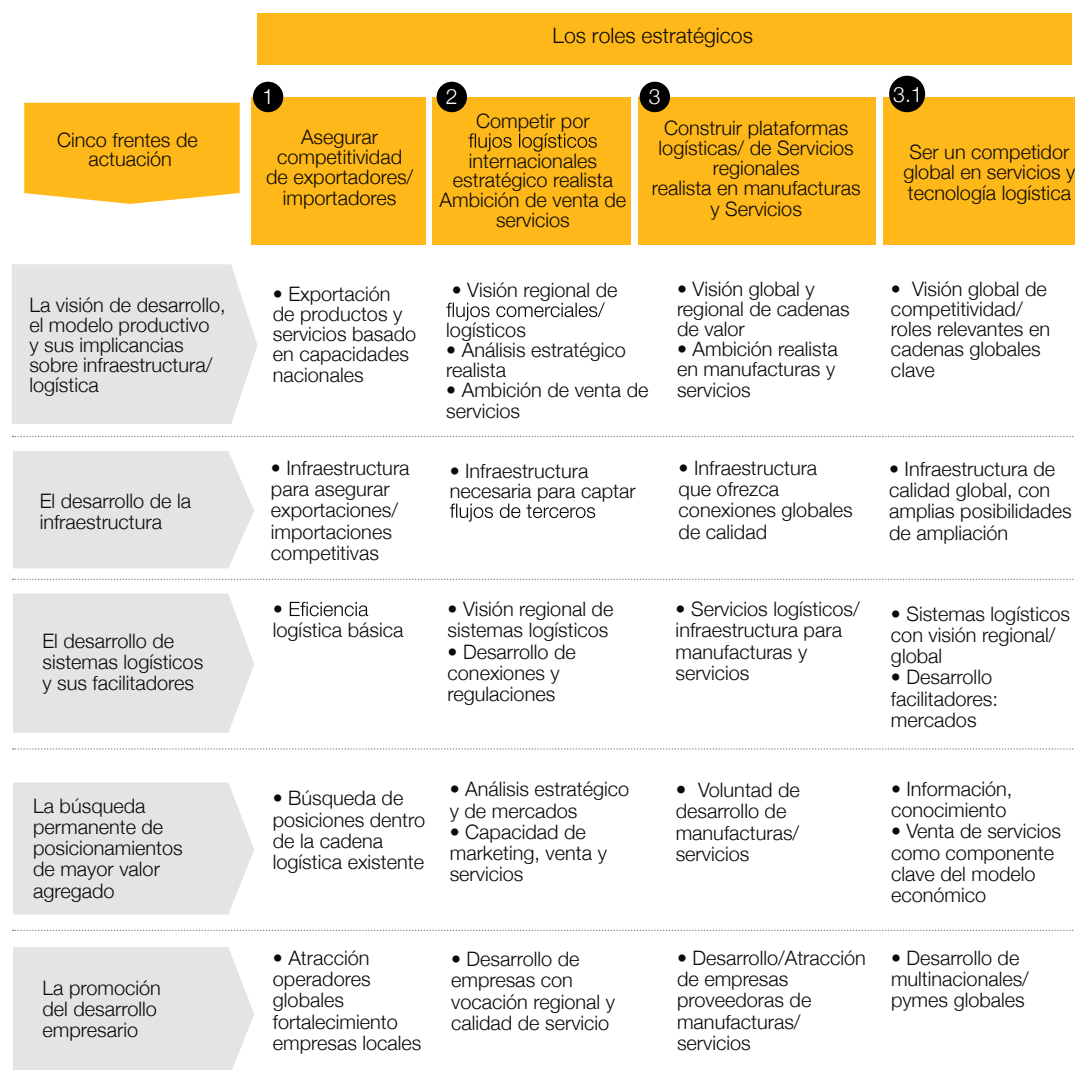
Los roles estratégicos

| Cinco frentes de actuación | 1 Asegurar competitividad de exportadores/ importadores | 2 Competir por flujos logísticos internacionales estratégico realista Ambición de venta de servicios | 3 Construir plataformas logísticas/ de Servicios regionales realista en manufacturas y Servicios | 3.1 Ser un competidor global en servicios y tecnología logística |
|---|---|---|---|---|
| La visión de desarrollo, el modelo productivo y sus implicancias sobre infraestructura/ logística | • Exportación de productos y servicios basado en capacidades nacionales | • Visión regional de flujos comerciales/ logísticos • Análisis estratégico realista • Ambición de venta de servicios | • Visión global y regional de cadenas de valor • Ambición realista en manufacturas y servicios | • Visión global de competitividad/ roles relevantes en cadenas globales clave |
| El desarrollo de la infraestructura | • Infraestructura para asegurar exportaciones/ importaciones competitivas | • Infraestructura necesaria para captar flujos de terceros | • Infraestructura que ofrezca conexiones globales de calidad | • Infraestructura de calidad global, con amplias posibilidades de ampliación |
| El desarrollo de sistemas logísticos y sus facilitadores | • Eficiencia logística básica | • Visión regional de sistemas logísticos • Desarrollo de conexiones y regulaciones | • Servicios logísticos/ infraestructura para manufacturas y servicios | • Sistemas logísticos con visión regional/ global • Desarrollo facilitadores: mercados |
| La búsqueda permanente de posicionamientos de mayor valor agregado | • Búsqueda de posiciones dentro de la cadena logística existente | • Análisis estratégico y de mercados • Capacidad de marketing, venta y servicios | • Voluntad de desarrollo de manufacturas/ servicios | • Información, conocimiento • Venta de servicios como componente clave del modelo económico |
| La promoción del desarrollo empresario | • Atracción operadores globales fortalecimiento empresas locales | • Desarrollo de empresas con vocación regional y calidad de servicio | • Desarrollo/Atracción de empresas proveedoras de manufacturas/ servicios | • Desarrollo de multinacionales/ pymes globales |